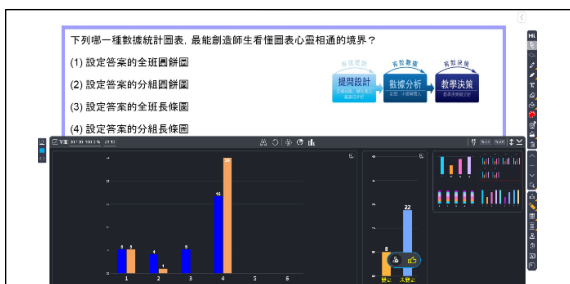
下列哪一種數據統計圖表，最能創造師生看懂圖表心靈相通的境界？

(1) 設定答案的全班圓餅圖

(2) 設定答案的分組圓餅圖

(3) 設定答案的全班長條圖

(4) 設定答案的分組長條圖

提問設計

數據分析

教學決策

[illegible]

6 6

4

1

3

15

28

1 2 3 4 5 6

8

22

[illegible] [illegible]

HiT